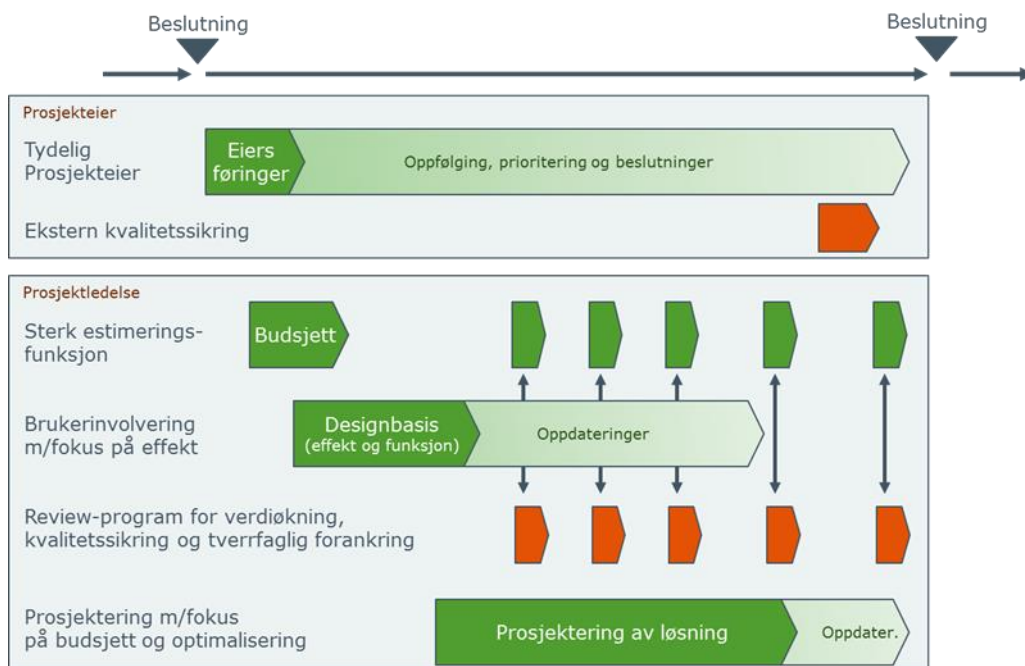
Beslutning

Beslutning

Prosjekteier

Tydelig Prosjekteier

Eiers føringer

Oppfølging, prioritering og beslutninger

Ekstern kvalitetssikring

Prosjektledelse

Sterk estimeringsfunksjon

Budsjett

Brukerinvolvering m/fokus på effekt

Designbasis (effekt og funksjon)

Oppdateringer

Review-program for verdiøkning, kvalitetssikring og tverrfaglig forankring

Prosjektering m/fokus på budsjett og optimalisering

Prosjektering av løsning

Oppdater.